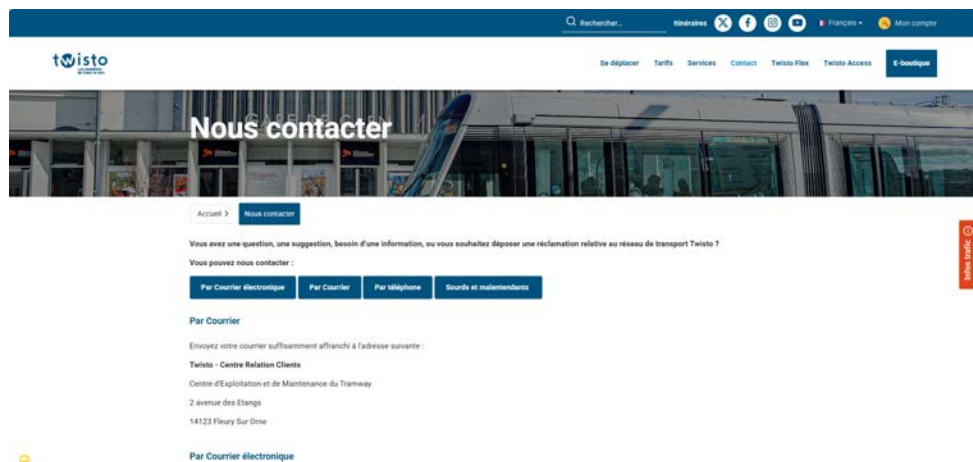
Rechercher... Itinéraires Français Mon compte

twisto

Se déplacer Tarifs Services Contact Twisto Flex Twisto Access E-boutique

Nous contacter

Accueil > Nous contacter

Vous avez une question, une suggestion, besoin d'une information, ou vous souhaitez déposer une réclamation relative au réseau de transport Twisto ?

Vous pouvez nous contacter :

Par Courrier électronique Par Courrier Par téléphone Sourds et malentendants

Infos trafic

Par Courrier

Envoyez votre courrier suffisamment affranchi à l'adresse suivante :

Twisto - Centre Relation Clients

Centre d'Exploitation et de Maintenance du Tramway

2 avenue des Etangs

14123 Fleury Sur Orne

Par Courrier électronique